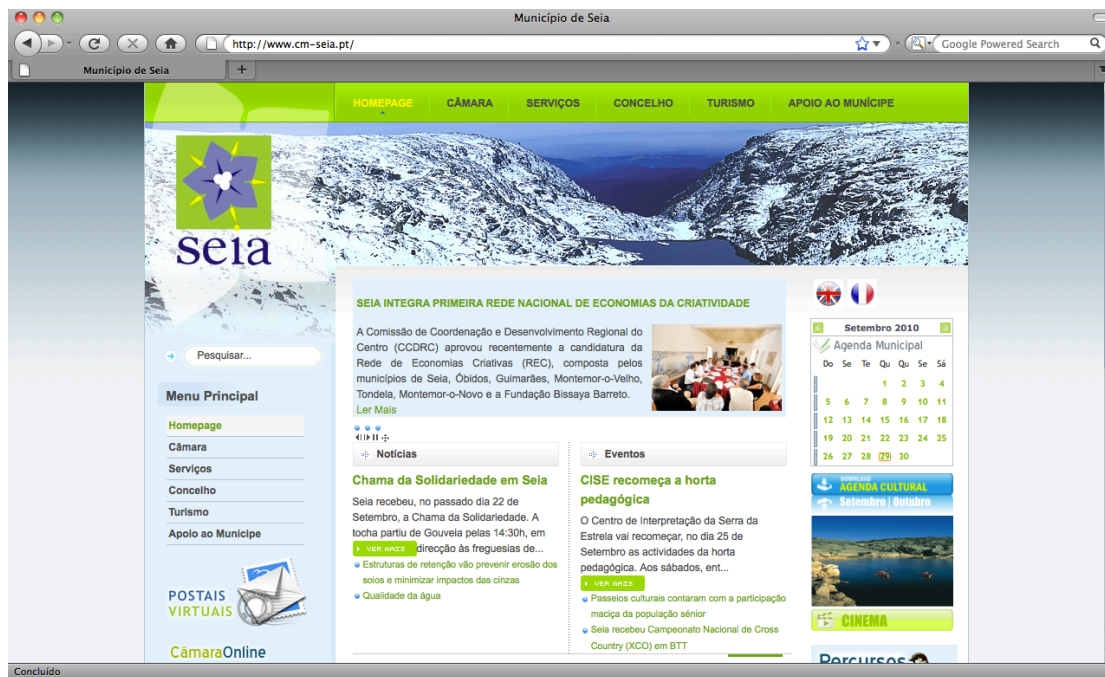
Município de Seia

http://www.cm-seia.pt/

Google Powered Search

Município de Seia

HOMEPAGE CÂMARA SERVIÇOS CONCELHO TURISMO APOIO AO MUNÍCIPE

seia

Pesquisar...

Menu Principal

Homepage
Câmara
Serviços
Concelho
Turismo
Apoio ao Munícipe

POSTAIS VIRTUAIS

CâmaraOnline

SEIA INTEGRA PRIMEIRA REDE NACIONAL DE ECONOMIAS DA CRIATIVIDADE

A Comissão de Coordenação e Desenvolvimento Regional do Centro (CCDRC) aprovou recentemente a candidatura da Rede de Economias Criativas (REC), composta pelos municípios de Seia, Óbidos, Guimarães, Montemor-o-Velho, Tondela, Montemor-o-Novo e a Fundação Bissaya Barreto.

Ler Mais

Notícias

Chama da Solidariedade em Seia

Seia recebeu, no passado dia 22 de Setembro, a Chama da Solidariedade. A tocha partiu de Gouveia pelas 14:30h, em direcção às freguesias de...

VER MAIS

Estruturas de retenção vão prevenir erosão dos solos e minimizar impactos das cinzas

Qualidade da água

Eventos

CISE recomeça a horta pedagógica

O Centro de Interpretação da Serra da Estrela vai recomeçar, no dia 25 de Setembro as actividades da horta pedagógica. Aos sábados, ent...

VER MAIS

Passeios culturais contaram com a participação maciça da população sénior

Seia recebeu Campeonato Nacional de Cross Country (XCO) em BTT

Setembro 2010

Agenda Municipal

| Do | Se | Te | Qu | Qu | Se | Sá |
|---|---|---|---|---|---|---|
| | | | 1 | 2 | 3 | 4 |
| 5 | 6 | 7 | 8 | 9 | 10 | 11 |
| 12 | 13 | 14 | 15 | 16 | 17 | 18 |
| 19 | 20 | 21 | 22 | 23 | 24 | 25 |
| 26 | 27 | 28 | 29 | 30 | | |

DOWNLOAD AGENDA CULTURAL Setembro | Outubro

CINEMA

Percursos

Concluído